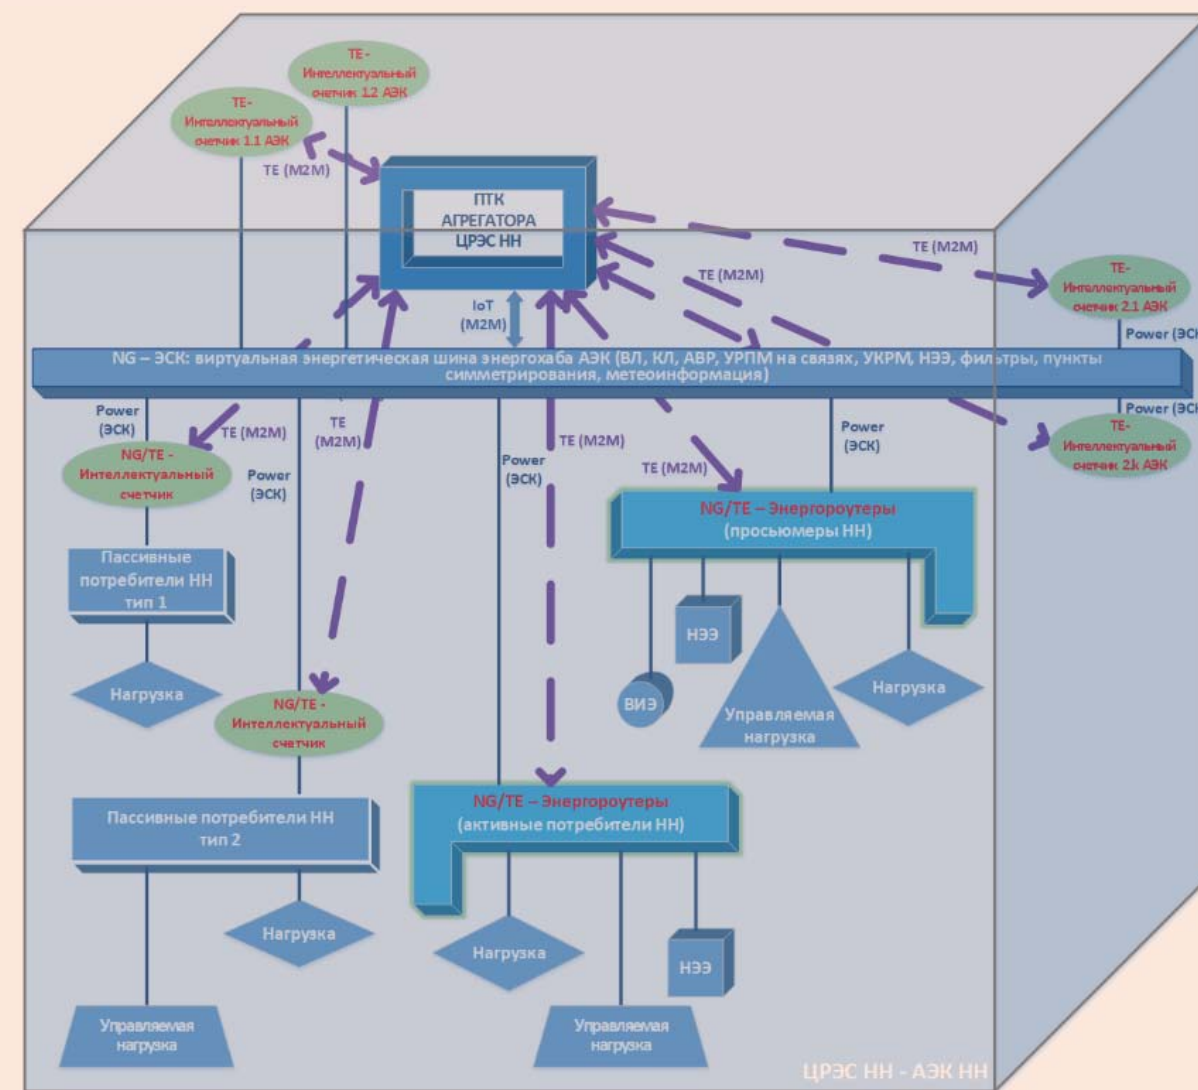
TE - Интеллектуальный счетчик 1.2 АЭК

TE - Интеллектуальный счетчик 1.1 АЭК

TE (M2M)

ПТК АГРЕГАТОРА ЦРЭС НН

TE (M2M)

TE (M2M)

TE - Интеллектуальный счетчик 2.1 АЭК

IoT (M2M)

Power (ЭСК

NG – ЭСК: виртуальная энергетическая шина энергохаба АЭК (ВЛ, КЛ, АВР, УРПМ на связях, УКРМ, НЭЭ, фильтры, пункты симметрирования, метеоинформация)

Power (ЭСК

Power (ЭСК)

TE (M2M)

TE (M2M)

TE (M2M)

Power (ЭСК)

TE - Интеллектуальный счетчик 2k АЭК

NG/TE - Интеллектуальный счетчик

Power (ЭСК)

Power (ЭСК)

TE (M2M)

NG/TE – Энергороутеры (просьюмеры НН)

Пассивные потребители НН тип 1

НЭЭ

Нагрузка

ВИЭ

Управляемая нагрузка

Нагрузка

NG/TE - Интеллектуальный счетчик

Пассивные потребители НН тип 2

NG/TE – Энергороутеры (активные потребители НН)

Нагрузка

Нагрузка

НЭЭ

Управляемая нагрузка

Управляемая нагрузка

ЦРЭС НН - АЭК НН